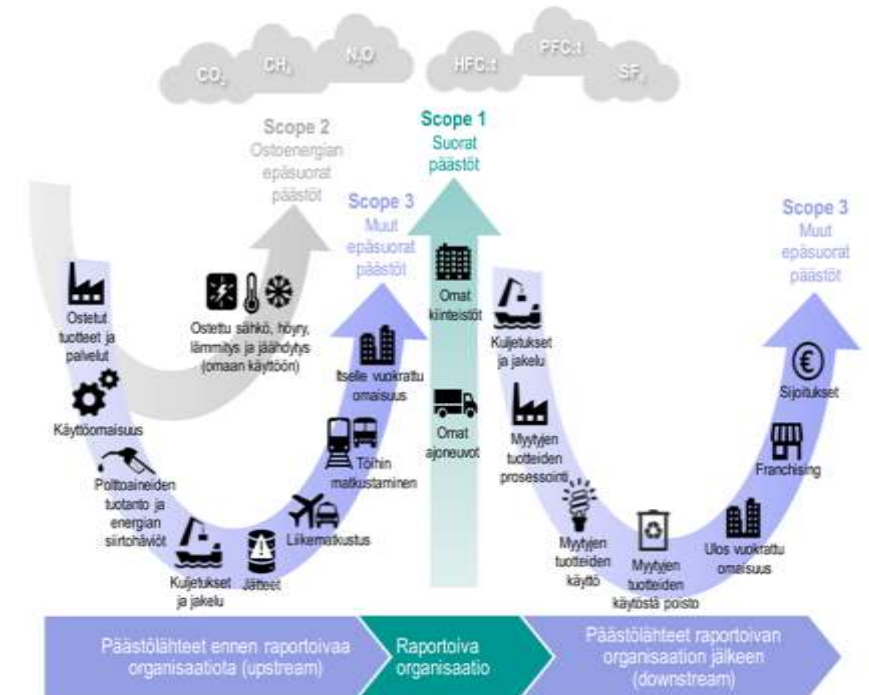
$CO_2$ $CH_4$ $N_2O$ HFC:t PFC:t $SF_6$

Scope 2
Ostoenergian epäsuorat päästöt

Scope 1
Suorat päästöt

Scope 3
Muut epäsuorat päästöt

Scope 3
Muut epäsuorat päästöt

Ostetut tuotteet ja palvelut

Ostettu sähkö, höyry, lämmitys ja jäähdytys (omaan käyttöön)

Käyttöomaisuus

Polttoaineiden tuotanto ja energian siirtohäviöt

Kuljetukset ja jakelu

Jätteet

Liikematkustus

Töihin matkustaminen

Itselle vuokrattu omaisuus

Omat kiinteistöt

Omat ajoneuvot

Kuljetukset ja jakelu

Myytyjen tuotteiden prosessointi

Myytyjen tuotteiden käyttö

Myytyjen tuotteiden käytöstä poisto

Ulos vuokrattu omaisuus

Franchising

Sijoitukset

Päästölähteet ennen raportoivaa organisaatiota (upstream)

Raportoiva organisaatio

Päästölähteet raportoivan organisaation jälkeen (downstream)